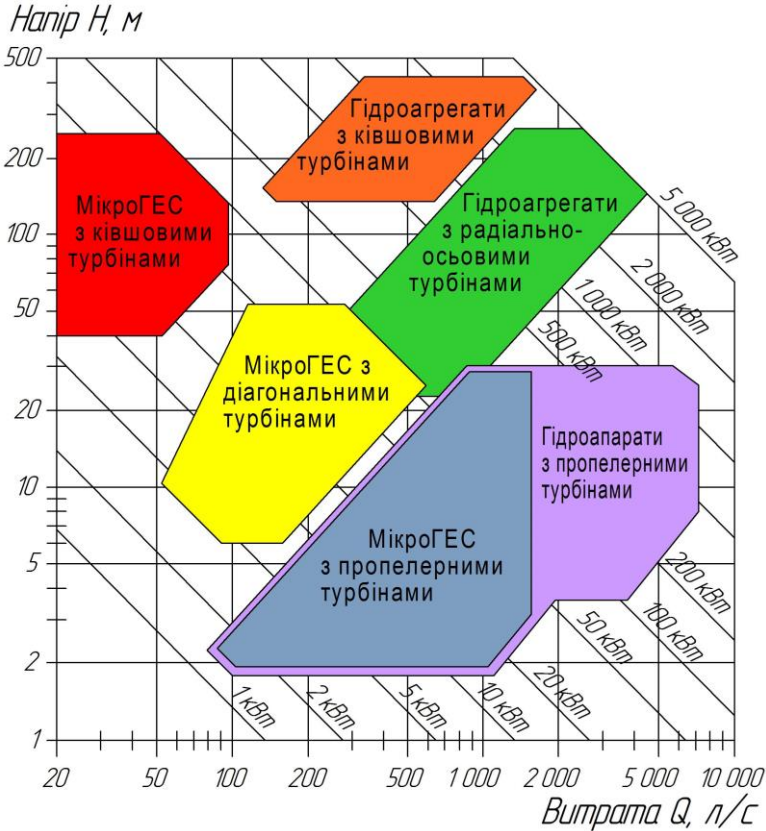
Напір H, м

500
200
100
50
20
10
5
2
1

Гідроагрегати з ківшовими турбінами

МікроГЕС з ківшовими турбінами

Гідроагрегати з радіально-осьовими турбінами

МікроГЕС з діагональними турбінами

Гідроапарати з пропелерними турбінами

МікроГЕС з пропелерними турбінами

5 000 кВт
2 000 кВт
1 000 кВт
500 кВт
200 кВт
100 кВт
50 кВт
20 кВт
10 кВт
5 кВт
2 кВт
1 кВт

20
50
100
200
500
1 000
2 000
5 000
10 000

Витрата Q, л/с